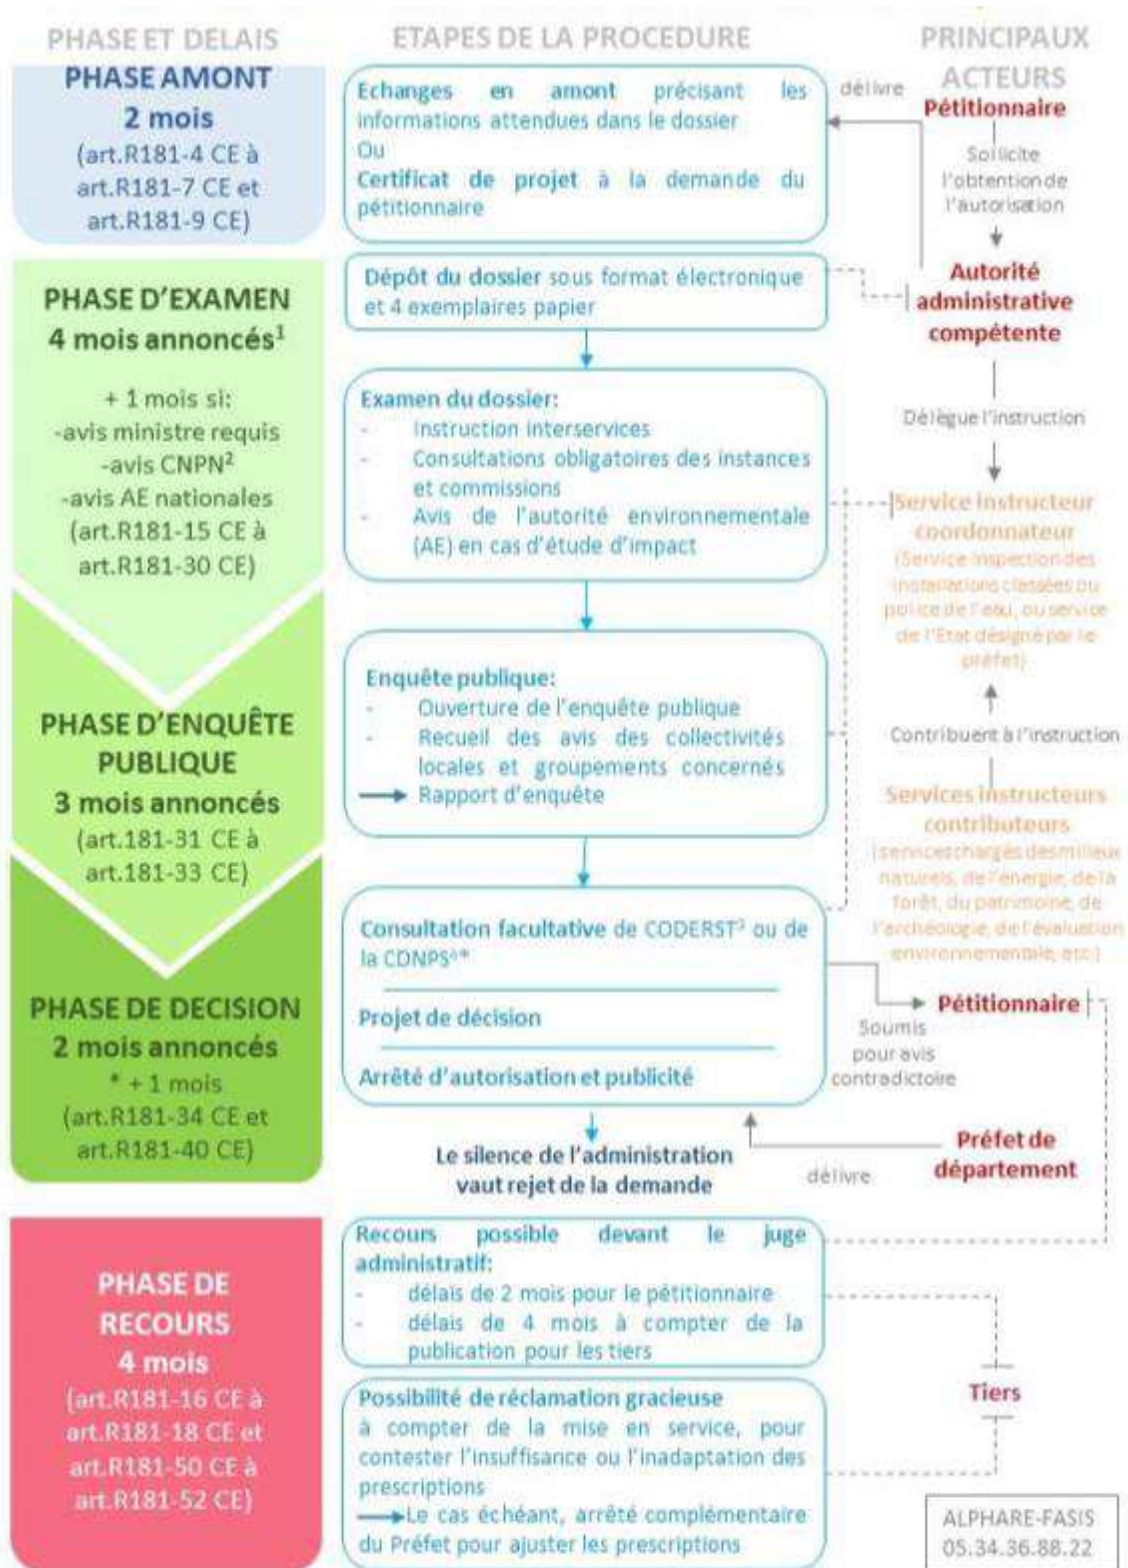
PHASE ET DELAIS

PHASE AMONT
2 mois
(art.R181-4 CE à art.R181-7 CE et art.R181-9 CE)

PHASE D'EXAMEN
4 mois annoncés$^1$

+ 1 mois si:
-avis ministre requis
-avis CNPN$^2$
-avis AE nationales
(art.R181-15 CE à art.R181-30 CE)

PHASE D'ENQUÊTE PUBLIQUE
3 mois annoncés
(art.181-31 CE à art.181-33 CE)

PHASE DE DECISION
2 mois annoncés
* + 1 mois
(art.R181-34 CE et art.R181-40 CE)

PHASE DE RECOURS
4 mois
(art.R181-16 CE à art.R181-18 CE et art.R181-50 CE à art.R181-52 CE)

ETAPES DE LA PROCEDURE

Echanges en amont précisant les informations attendues dans le dossier
Ou
Certificat de projet à la demande du pétitionnaire

Dépôt du dossier sous format électronique et 4 exemplaires papier

Examen du dossier:
- Instruction interservices
- Consultations obligatoires des instances et commissions
- Avis de l'autorité environnementale (AE) en cas d'étude d'impact

Enquête publique:
- Ouverture de l'enquête publique
- Recueil des avis des collectivités locales et groupements concernés
→ Rapport d'enquête

Consultation facultative de CODERST$^3$ ou de la CDNPS$^4$*

Projet de décision

Arrêté d'autorisation et publicité

Le silence de l'administration vaut rejet de la demande

Recours possible devant le juge administratif:
- délais de 2 mois pour le pétitionnaire
- délais de 4 mois à compter de la publication pour les tiers

Possibilité de réclamation gracieuse
à compter de la mise en service, pour contester l'insuffisance ou l'inadaptation des prescriptions
→ Le cas échéant, arrêté complémentaire du Préfet pour ajuster les prescriptions

PRINCIPAUX ACTEURS

délivre
Pétitionnaire
Sollicite l'obtention de l'autorisation
Autorité administrative compétente
Délègue l'instruction
Service instructeur coordonnateur
(Service inspection des installations classées ou police de l'eau, ou service de l'Etat désigné par le préfet)
Contribuent à l'instruction
Services instructeurs contributeurs
(services chargés des milieux naturels, de l'énergie, de la forêt, du patrimoine, de l'archéologie, de l'évaluation environnementale, etc.)
Pétitionnaire
Soumis pour avis contradictoire
Préfet de département
délivre
Tiers

ALPHARE-FASIS
05.34.36.88.22